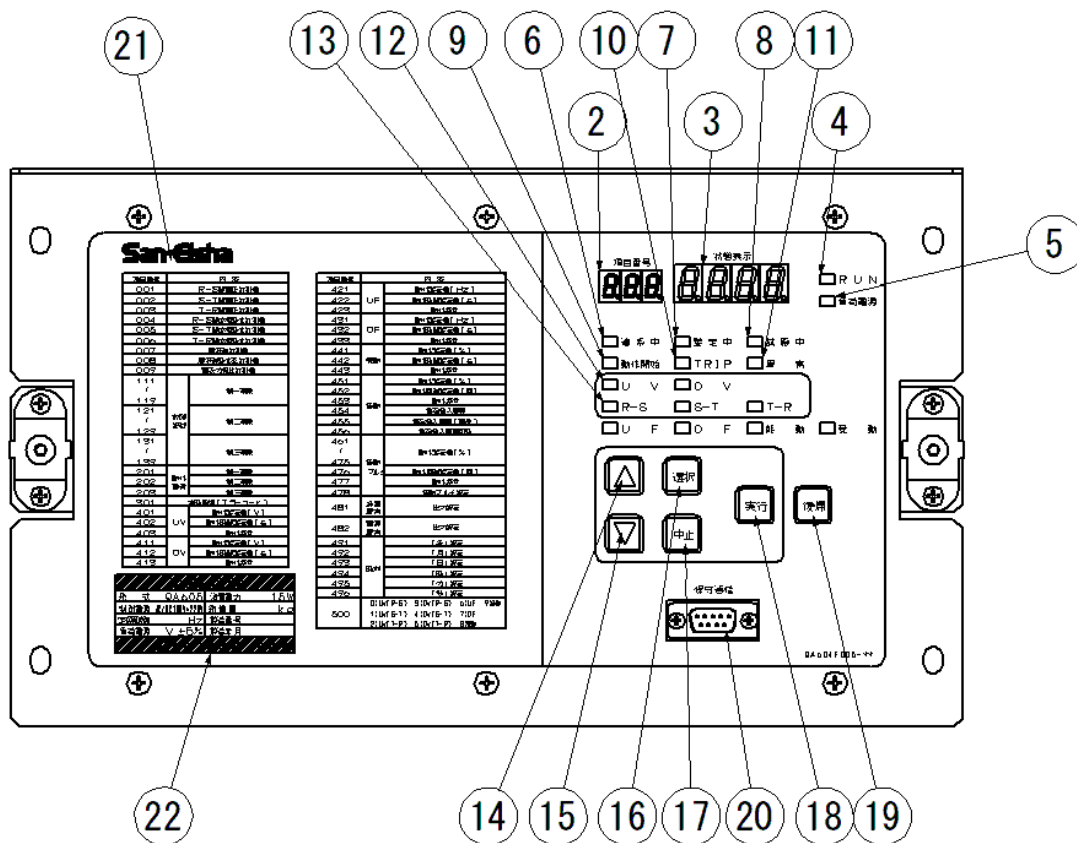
21 13 12 9 6 10 7 8 11
2 3 4
5

SanEisha

項目番号 状態表示
RUN
補助電源
継続中 整定中 試験中
動作開始 TRIP 異常
U V
D V
R-S S-T T-R
U F D F 能動 受動

| 項目番号 | 内容 |
|---|---|
| 001 | R-S相電圧計測値 |
| 002 | S-T相電圧計測値 |
| 003 | T-R相電圧計測値 |
| 004 | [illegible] |
| 005 | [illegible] |
| 006 | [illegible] |
| 007 | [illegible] |
| 008 | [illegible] |
| 009 | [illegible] |
| 111 ~ 119 | 第一項目 |
| 121 ~ 129 | 第二項目 |
| 131 ~ 139 | 第三項目 |
| 201 | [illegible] |
| 202 | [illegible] |
| 203 | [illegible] |
| 301 | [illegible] |
| 401 | UV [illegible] |
| 402 | UV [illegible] |
| 403 | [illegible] |
| 411 | OV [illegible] |
| 412 | OV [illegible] |
| 413 | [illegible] |

| 項目番号 | 内容 |
|---|---|
| 421 | UF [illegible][Hz] |
| 422 | UF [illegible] |
| 423 | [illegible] |
| 431 | OF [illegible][Hz] |
| 432 | OF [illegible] |
| 433 | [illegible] |
| 441 | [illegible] |
| 442 | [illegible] |
| 443 | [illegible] |
| 451 | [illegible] |
| 452 | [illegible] |
| 453 | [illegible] |
| 454 | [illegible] |
| 455 | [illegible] |
| 456 | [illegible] |
| 461 ~ 475 | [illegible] |
| 476 | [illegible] |
| 477 | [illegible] |
| 478 | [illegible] |
| 481 | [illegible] |
| 482 | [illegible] |
| 491 | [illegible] |
| 492 | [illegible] |
| 493 | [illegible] |
| 494 | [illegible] |
| 495 | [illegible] |
| 496 | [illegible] |
| 500 | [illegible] |

形式 QA605 消費電力 15W
製造番号 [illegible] 質量 kg
定格周波数 Hz 製造番号
定格電圧 V ±5% 製造年月

選択 実行 復帰 中止
伝送通信

QA604F006-44

22 14 15 16 17 20 18 19